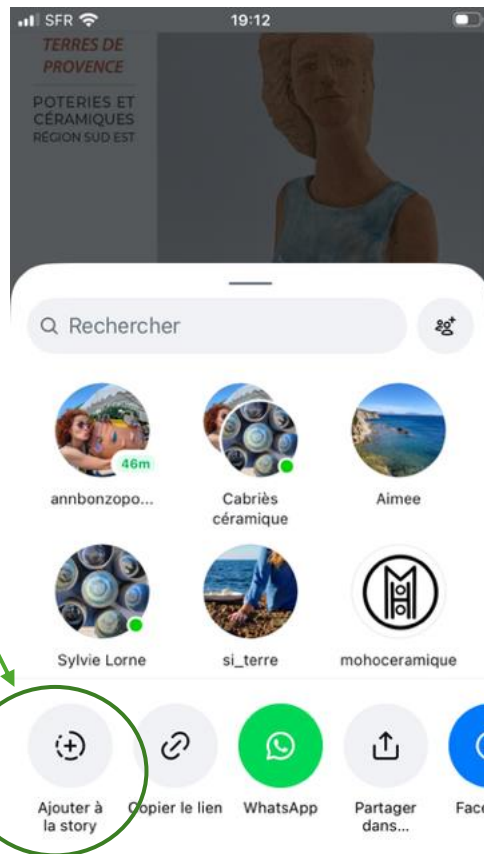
SFR 19:12

TERRES DE PROVENCE

POTERIES ET CÉRAMIQUES RÉGION SUD EST

Rechercher

46m

annbonzopo...

Cabriès céramique

Aimee

Sylvie Lorne

si_terre

mohoceramique

Ajouter à la story

Copier le lien

WhatsApp

Partager dans...

Face